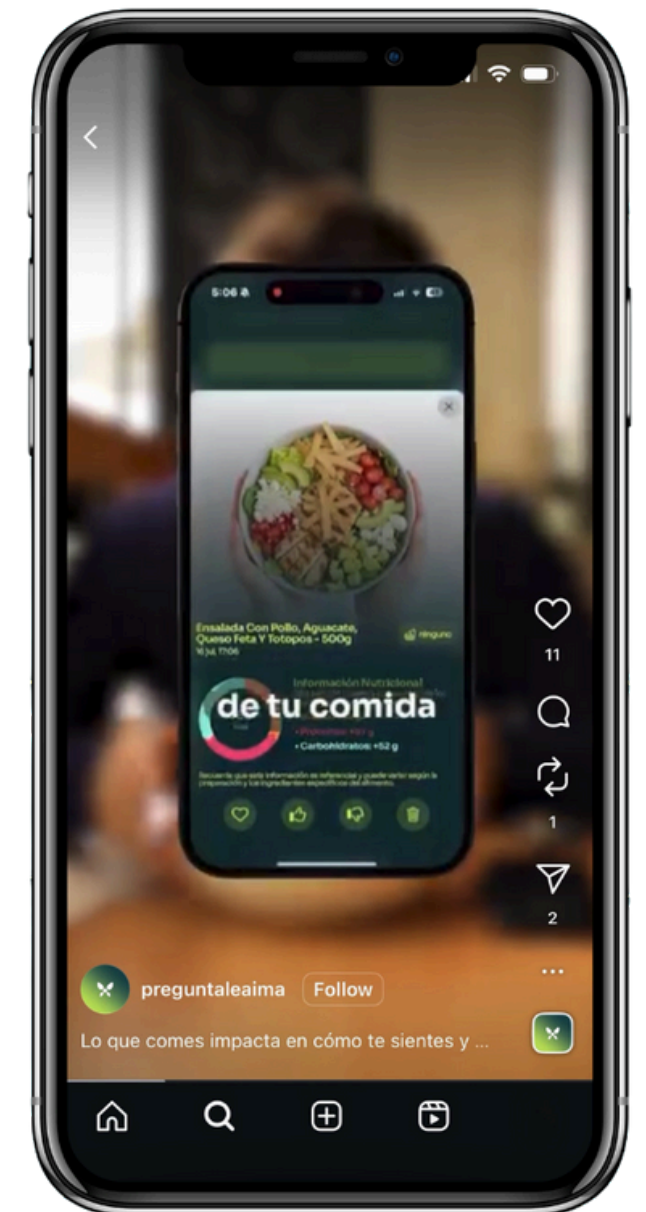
5:06

Ensalada Con Pollo, Aguacate, Queso Feta Y Totopos - 500g

16 jul, 17:06

Ninguno

Información Nutricional

de tu comida

• Proteínas: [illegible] g

• Carbohidratos: 52 g

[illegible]

11

1

2

preguntaleaima

Follow

Lo que comes impacta en cómo te sientes y ...